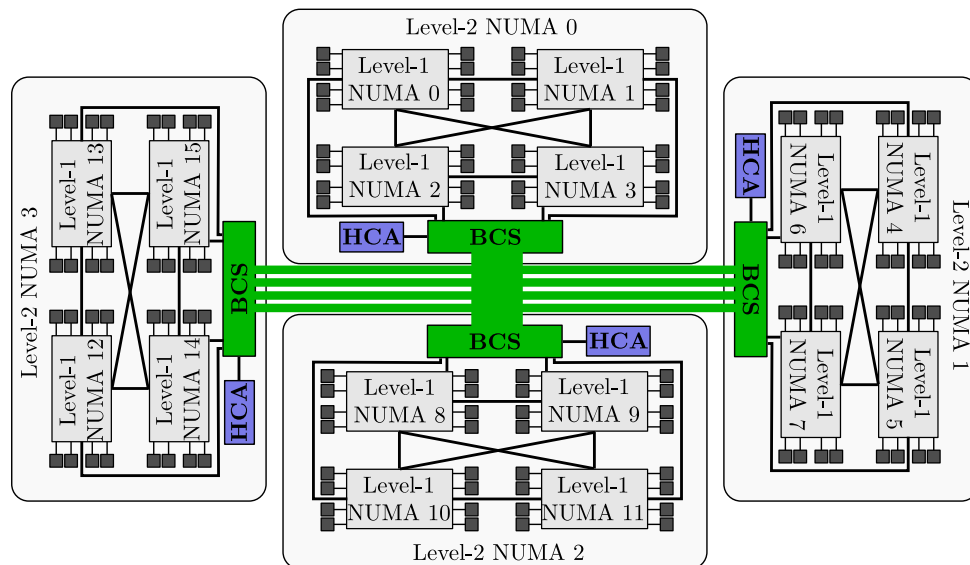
Level-2 NUMA 0

Level-1
NUMA 0

Level-1
NUMA 1

Level-1
NUMA 2

Level-1
NUMA 3

HCA

BCS

Level-2 NUMA 3

Level-1
NUMA 13

Level-1
NUMA 15

Level-1
NUMA 12

Level-1
NUMA 14

BCS

HCA

HCA

Level-1
NUMA 6

Level-1
NUMA 4

Level-1
NUMA 7

Level-1
NUMA 5

BCS

Level-2 NUMA 1

BCS

HCA

Level-1
NUMA 8

Level-1
NUMA 9

Level-1
NUMA 10

Level-1
NUMA 11

Level-2 NUMA 2